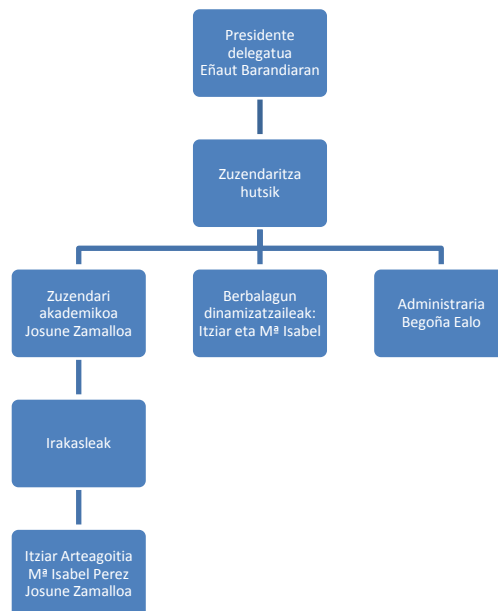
Presidente delegatua Eñaut Barandiaran

Zuzendaritza hutsik

Zuzendari akademikoa Josune Zamalloa

Berbalagun dinamizatzaileak: Itziar eta Mª Isabel

Administraria Begoña Ealo

Irakasleak

Itziar Arteagoitia Mª Isabel Perez Josune Zamalloa